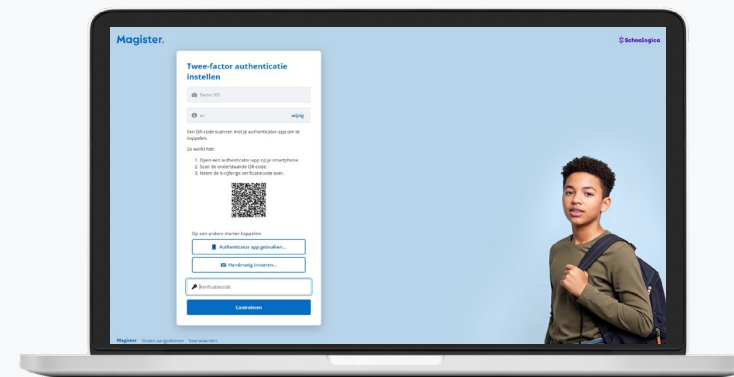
Magister.

Schoolsgica

Twee-factor authenticatie instellen

Demo VO

wijzig

Een QR-code scannen met je authenticator-app om te koppelen.

Zo werkt het:

1. Open een authenticator-app op je smartphone.
2. Scan de onderstaande QR-code.
3. Neem de 6-cijferige verificatiecode over.

Op een andere manier koppelen:

Authenticator app gebruiken...

Handmatig invoeren...

Verificatiecode

Controleren

Magister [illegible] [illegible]